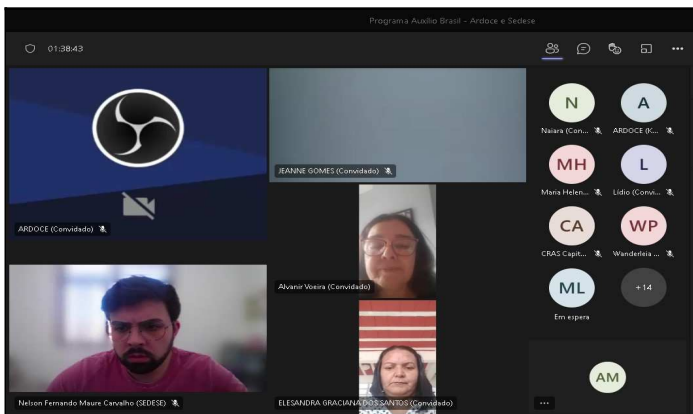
Programa Auxilio Brasil - Ardoce e Sedese

01:38:43

ARDOCE (Convidado)

JEANNE GOMES (Convidado)

Alvanir Voeira (Convidado)

Nelson Fernando Maure Carvalho (SEDESE)

ELESANDRA GRACIANA DOS SANTOS (Convidado)

N
Naiara (Con...

A
ARDOCE (C...

MH
Maria Helen...

L
Lídio (Convi...

CA
CRAS Capit...

WP
Wanderleia ...

ML
Em espera

+14

AM

...